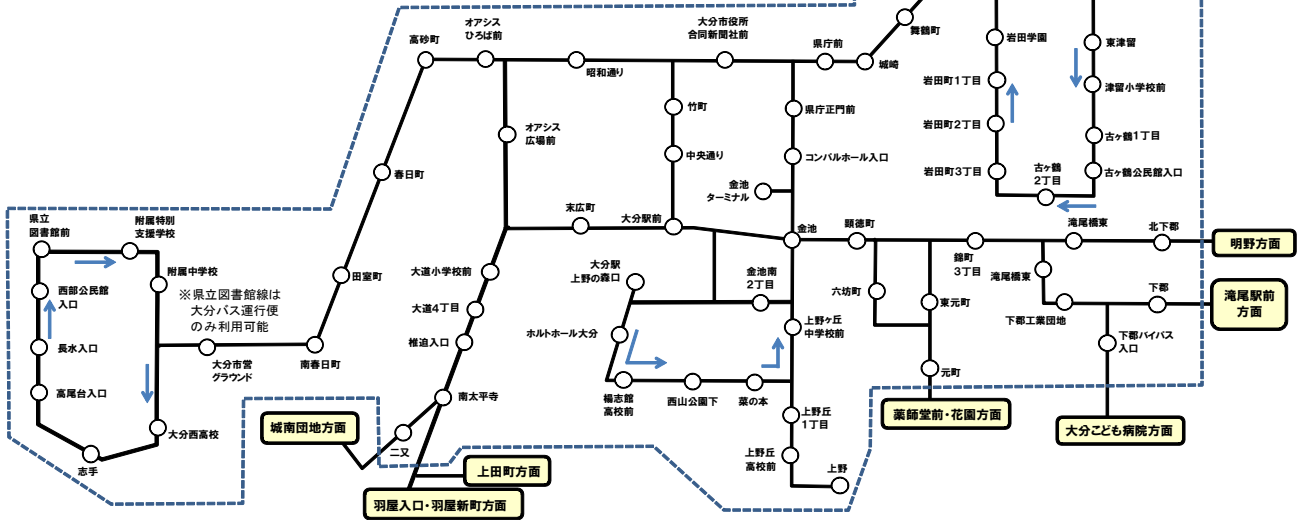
県立
図書館前
附属特別
支援学校
西部公民館
入口
附属中学校
長水入口
高尾台入口
大分西高校
志手
※県立図書館線は
大分バス運行便
のみ利用可能
大分市営
グラウンド
南春日町
田室町
春日町
高砂町
オアシス
ひろば前
昭和通り
大分市役所
合同新聞社前
県庁前
城崎
舞鶴町
オアシス
広場前
竹町
中央通り
県庁正門前
コンパルホール入口
金池
ターミナル
末広町
大分駅前
金池
顕徳町
大道小学校前
大道4丁目
椎迫入口
南太平寺
二又
城南団地方面
上田町方面
羽屋入口・羽屋新町方面
大分駅
上野の森口
ホルトホール大分
金池南
2丁目
上野ヶ丘
中学校前
楊志館
高校前
西山公園下
菜の本
上野丘
1丁目
上野丘
高校前
上野
六坊町
錦町
3丁目
東元町
元町
薬師堂前・花園方面
岩田学園
岩田町1丁目
岩田町2丁目
岩田町3丁目
古ヶ鶴
2丁目
東津留
津留小学校前
古ヶ鶴1丁目
古ヶ鶴公民館入口
滝尾橋東
北下郡
明野方面
滝尾橋東
下郡
滝尾駅前
方面
下郡工業団地
下郡バイパス
入口
大分こども病院方面